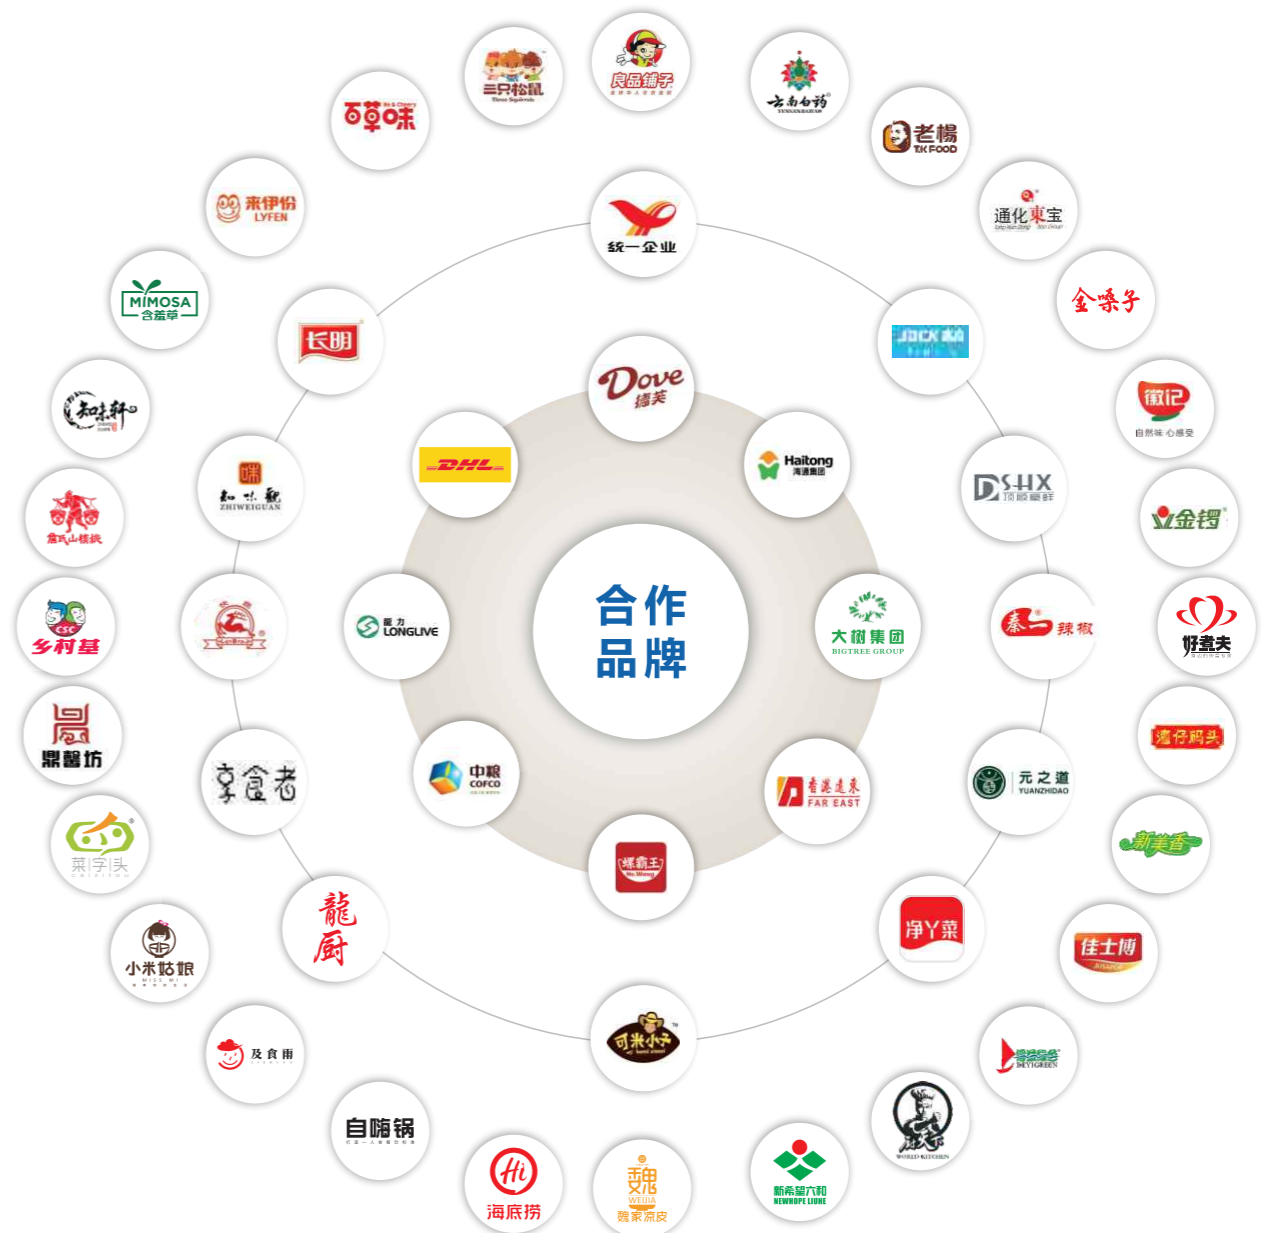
合作
品牌

Dove
德芙

Haitong
海通集团

大树集团
BIGTREE GROUP

香港远东
FAR EAST

螺霸王

中粮
COFCO

LONGLIVE

DHL

统一企业

JACK

DSHX
顶顺鲜

秦 辣椒

元之道
YUANZHIDAO

净丫菜

可米小子

龍厨

享食者

知味观
ZHIWEIGUAN

长明

三只松鼠

良品铺子

云南白药

老楊
TK FOOD

通化东宝

金嗓子

徽记
自然味·心感受

金锣

好煮夫

湾仔码头

新美香

佳士博

WORLD KITCHEN

新希望六和
NEWHOPE LIUHE

魏
WEIJIA
魏家凉皮

Hi
海底捞

自嗨锅

及食雨

小米姑娘
MISS MI

菜字头

鼎馨坊

乡村基
CSC

詹氏山核桃

知味轩

MIMOSA
含羞草

来伊份
LYFEN

百草味